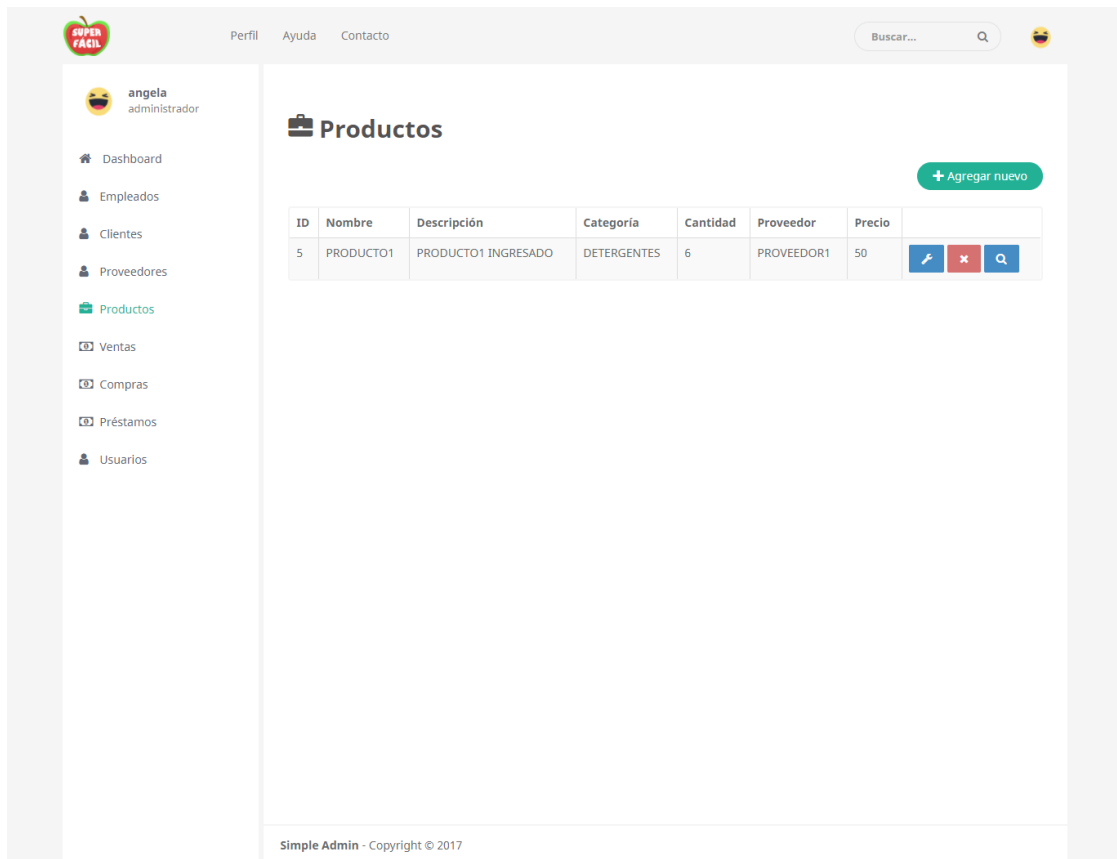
SUPER FACIL

Perfil Ayuda Contacto

Buscar...

angela
administrador

Dashboard
Empleados
Clientes
Proveedores
Productos
Ventas
Compras
Préstamos
Usuarios

Productos

Agregar nuevo

| ID | Nombre | Descripción | Categoría | Cantidad | Proveedor | Precio | |
|---|---|---|---|---|---|---|---|
| 5 | PRODUCTO1 | PRODUCTO1 INGRESADO | DETERGENTES | 6 | PROVEEDOR1 | 50 | |

Simple Admin - Copyright © 2017